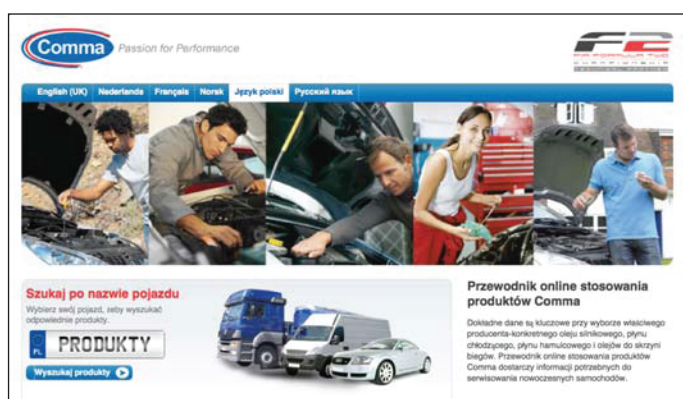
Comma Passion for Performance

F2 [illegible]

English (UK) Nederlands Français Norsk Język polski Русский язык

Szukaj po nazwie pojazdu

Wybierz swój pojazd, żeby wyszukać odpowiednie produkty.

PL PRODUKTY

Wyszukaj produkty

Przewodnik online stosowania produktów Comma

Dokładne dane są kluczowe przy wyborze właściwego producenta-konkretnego oleju silnikowego, płynu chłodzącego, płynu hamulcowego i olejów do skrzyni biegów. Przewodnik online stosowania produktów Comma dostarczy informacji potrzebnych do serwisowania nowoczesnych samochodów.